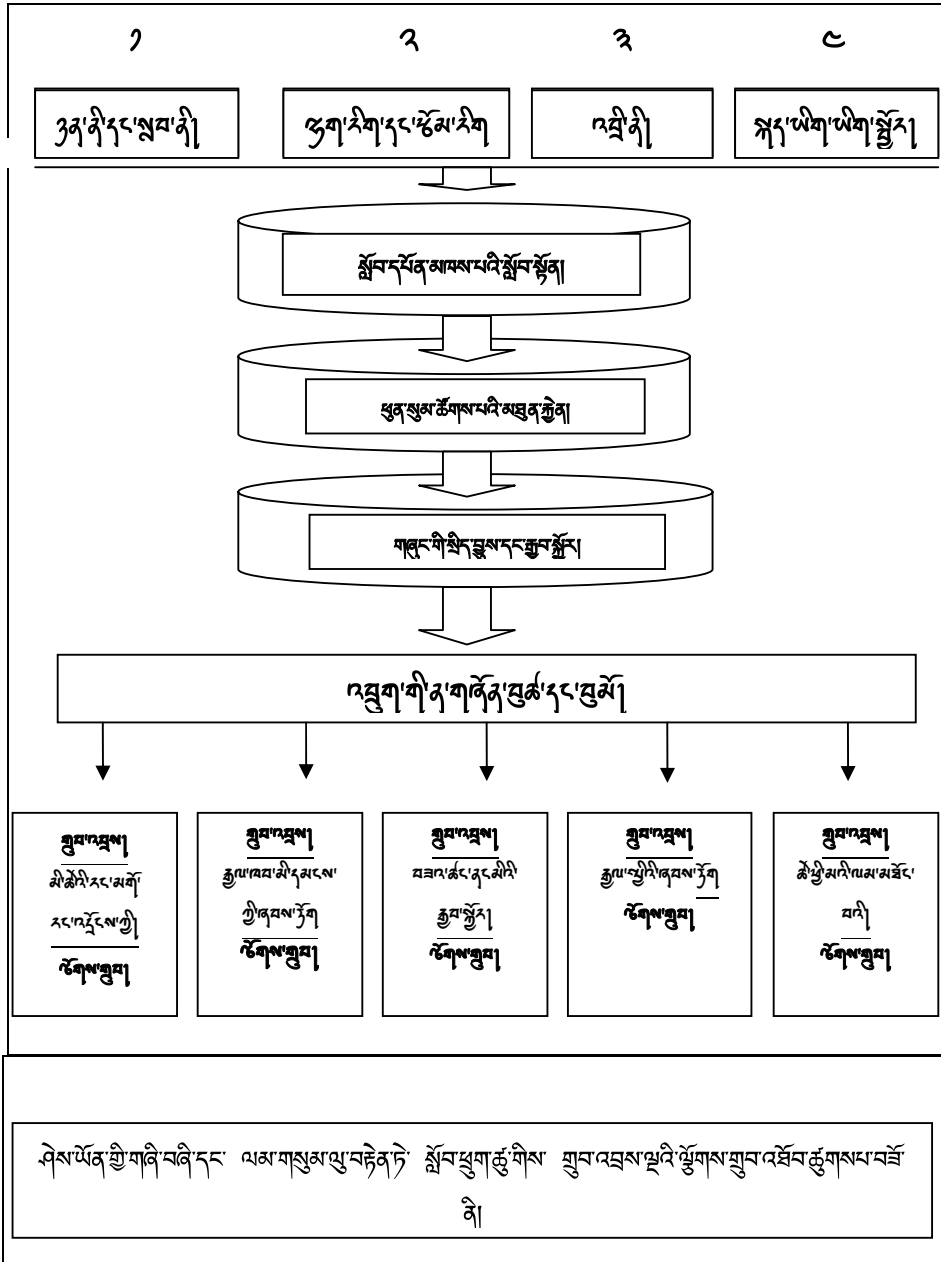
༡ ༢ ༣ ༤

ཉན་ནི་དང་ལྟ་བ་ནི། ཀློག་རིག་དང་ཚོམ་རིག འབྲི་ནི། སྐད་ཡིག་ཡིག་སྦྱོར།

སློབ་དཔོན་མཁས་པའི་སློབ་སྟོན།

ཕུན་སུམ་ཚོགས་པའི་མཐུན་རྐྱེན།

གཞུང་གི་སྲིད་ཇུས་དང་རྒྱབ་སྐྱོར།

འབྲུག་གི་ན་གཞོན་བུཚ་དང་བུམོ།

གྲུབ་འབྲས། མི་ཚེའི་རང་མགོ་རང་འདྲོངས་ཀྱི། ཚོགས་གྲུབ།

གྲུབ་འབྲས། རྒྱལ་ཁབ་མི་དམངས་ཀྱི་ནུས་ཅན། ཚོགས་གྲུབ།

གྲུབ་འབྲས། བཟའ་ཚང་ནང་མིའི་རྒྱབ་སྐྱོར། ཚོགས་གྲུབ།

གྲུབ་འབྲས། རྒྱལ་སྤྱིའི་ནུས་ཅན། ཚོགས་གྲུབ།

གྲུབ་འབྲས། ཚེ་ཕྱི་མའི་ལམ་མཐོང་བའི། ཚོགས་གྲུབ།

ཤེས་ཡོན་གྱི་གཞི་བཞི་དང་ ལམ་གསུམ་ལུ་བརྟེན་ཏེ་ སློབ་ཕྲུག་ཚུ་གིས་ གྲུབ་འབྲས་ལྔའི་ཕྱོགས་གྲུབ་འཐོབ་ཚུགས་པ་བཟོ་ནི།